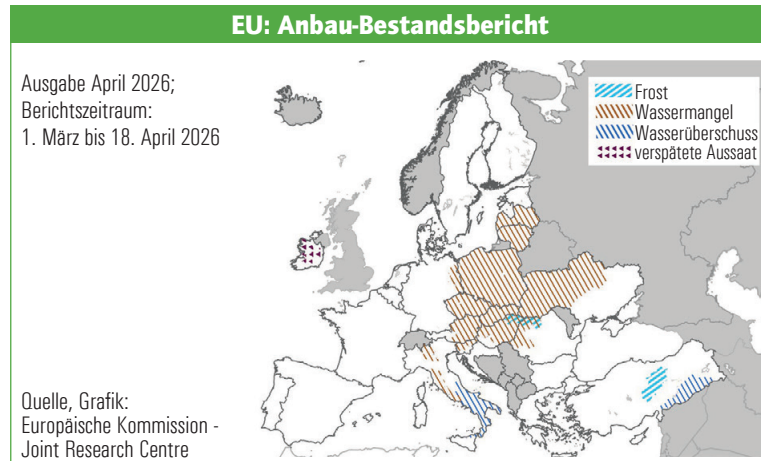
EU: Anbau-Bestandsbericht

Ausgabe April 2026; Berichtszeitraum: 1. März bis 18. April 2026

Frost
Wassermangel
Wasserüberschuss
verspätete Aussaat

Quelle, Grafik: Europäische Kommission - Joint Research Centre